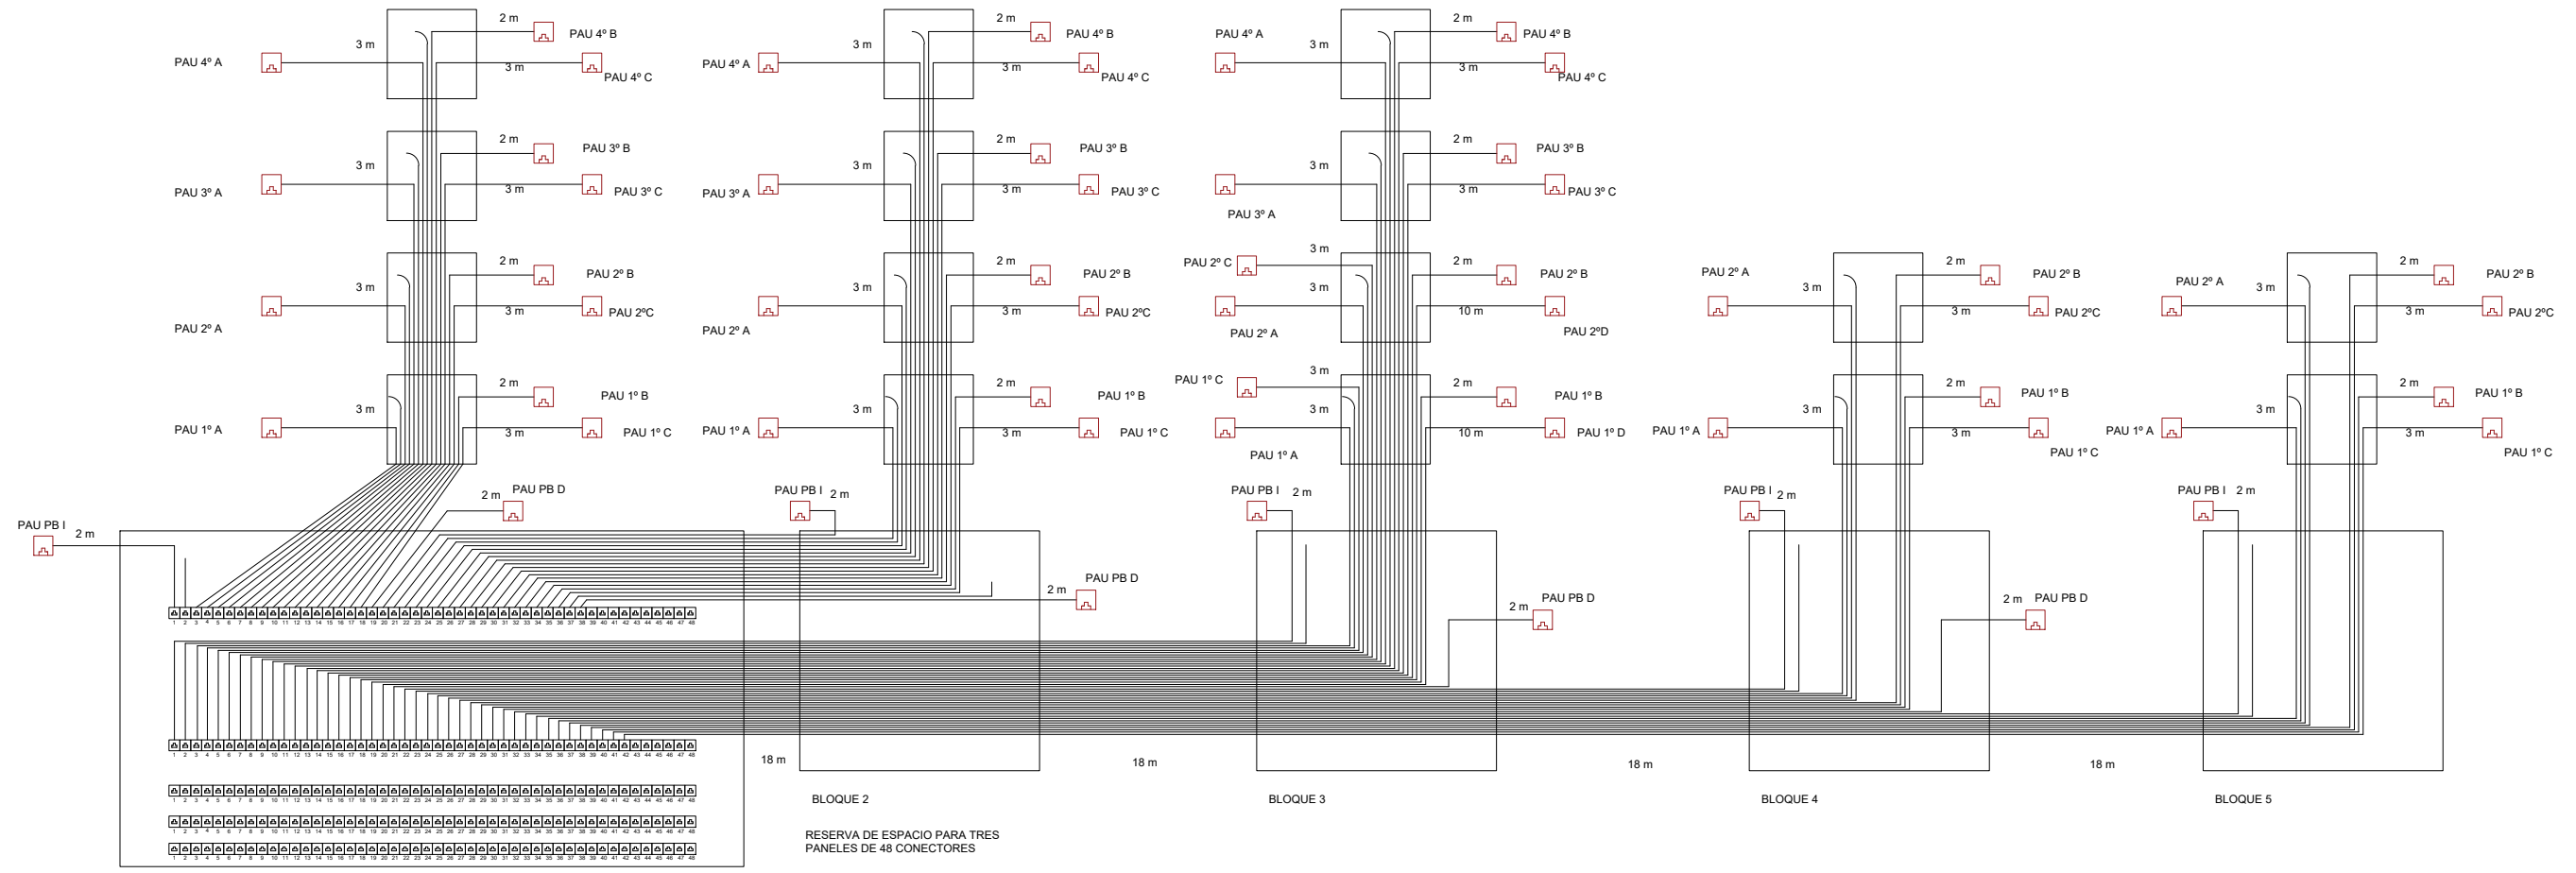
2 m
PAU 4º B
3 m
PAU 4º A
3 m
PAU 4º C
2 m
PAU 3º B
3 m
PAU 3º A
3 m
PAU 3º C
2 m
PAU 2º B
3 m
3 m
PAU 2ºC
PAU 2º A
2 m
PAU 1º B
3 m
PAU 1º A
3 m
PAU 1º C
2 m
PAU PB D
PAU PB I
2 m

2 m
PAU 4º B
3 m
PAU 4º A
3 m
PAU 4º C
2 m
PAU 3º B
3 m
PAU 3º A
3 m
PAU 3º C
2 m
PAU 2º B
3 m
3 m
PAU 2ºC
PAU 2º A
2 m
PAU 1º B
3 m
PAU 1º A
3 m
PAU 1º C
PAU PB I
2 m
2 m
PAU PB D

PAU 4º A
2 m
PAU 4º B
3 m
3 m
PAU 4º C
2 m
PAU 3º B
3 m
3 m
PAU 3º C
PAU 3º A
3 m
PAU 2º C
2 m
PAU 2º B
3 m
10 m
PAU 2º A
PAU 2ºD
3 m
PAU 1º C
2 m
PAU 1º B
3 m
10 m
PAU 1º D
PAU 1º A
PAU PB I
2 m
2 m
PAU PB D

PAU 2º A
2 m
PAU 2º B
3 m
3 m
PAU 2ºC
2 m
PAU 1º B
3 m
PAU 1º A
3 m
PAU 1º C
PAU PB I
2 m
2 m
PAU PB D

PAU 2º A
2 m
PAU 2º B
3 m
3 m
PAU 2ºC
2 m
PAU 1º B
3 m
PAU 1º A
3 m
PAU 1º C
PAU PB I
2 m

1 2 3 4 5 6 7 8 9 10 11 12 13 14 15 16 17 18 19 20 21 22 23 24 25 26 27 28 29 30 31 32 33 34 35 36 37 38 39 40 41 42 43 44 45 46 47 48
1 2 3 4 5 6 7 8 9 10 11 12 13 14 15 16 17 18 19 20 21 22 23 24 25 26 27 28 29 30 31 32 33 34 35 36 37 38 39 40 41 42 43 44 45 46 47 48
1 2 3 4 5 6 7 8 9 10 11 12 13 14 15 16 17 18 19 20 21 22 23 24 25 26 27 28 29 30 31 32 33 34 35 36 37 38 39 40 41 42 43 44 45 46 47 48
1 2 3 4 5 6 7 8 9 10 11 12 13 14 15 16 17 18 19 20 21 22 23 24 25 26 27 28 29 30 31 32 33 34 35 36 37 38 39 40 41 42 43 44 45 46 47 48
1 2 3 4 5 6 7 8 9 10 11 12 13 14 15 16 17 18 19 20 21 22 23 24 25 26 27 28 29 30 31 32 33 34 35 36 37 38 39 40 41 42 43 44 45 46 47 48

18 m
18 m
18 m
18 m
BLOQUE 2
BLOQUE 3
BLOQUE 4
BLOQUE 5

RESERVA DE ESPACIO PARA TRES
PANELES DE 48 CONECTORES